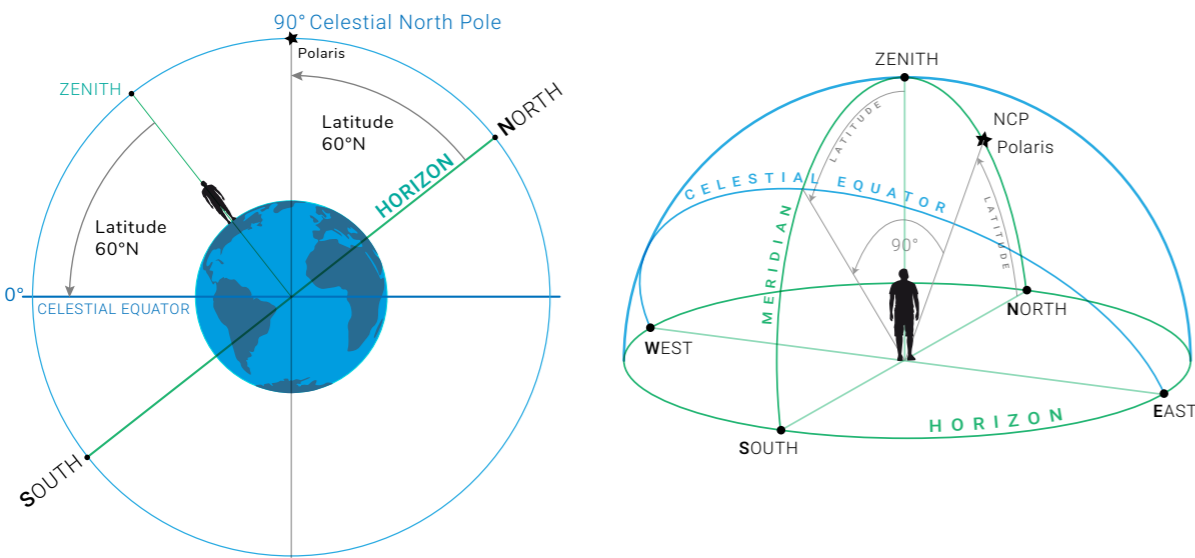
90° Celestial North Pole

Polaris

ZENITH

Latitude 60°N

NORTH

HORIZON

Latitude 60°N

0°

CELESTIAL EQUATOR

SOUTH

ZENITH

NCP

Polaris

LATITUDE

CELESTIAL EQUATOR

LATITUDE

MERIDIAN

90°

NORTH

WEST

EAST

HORIZON

SOUTH